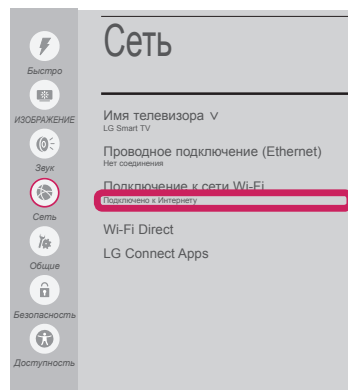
Быстро
ИЗОБРАЖЕНИЕ
Звук
Сеть
Общие
Безопасность
Доступность

Сеть

Имя телевизора ∨
LG Smart TV

Проводное подключение (Ethernet)
Нет соединения

Подключение к сети Wi-Fi
Подключено к Интернету

Wi-Fi Direct

LG Connect Apps